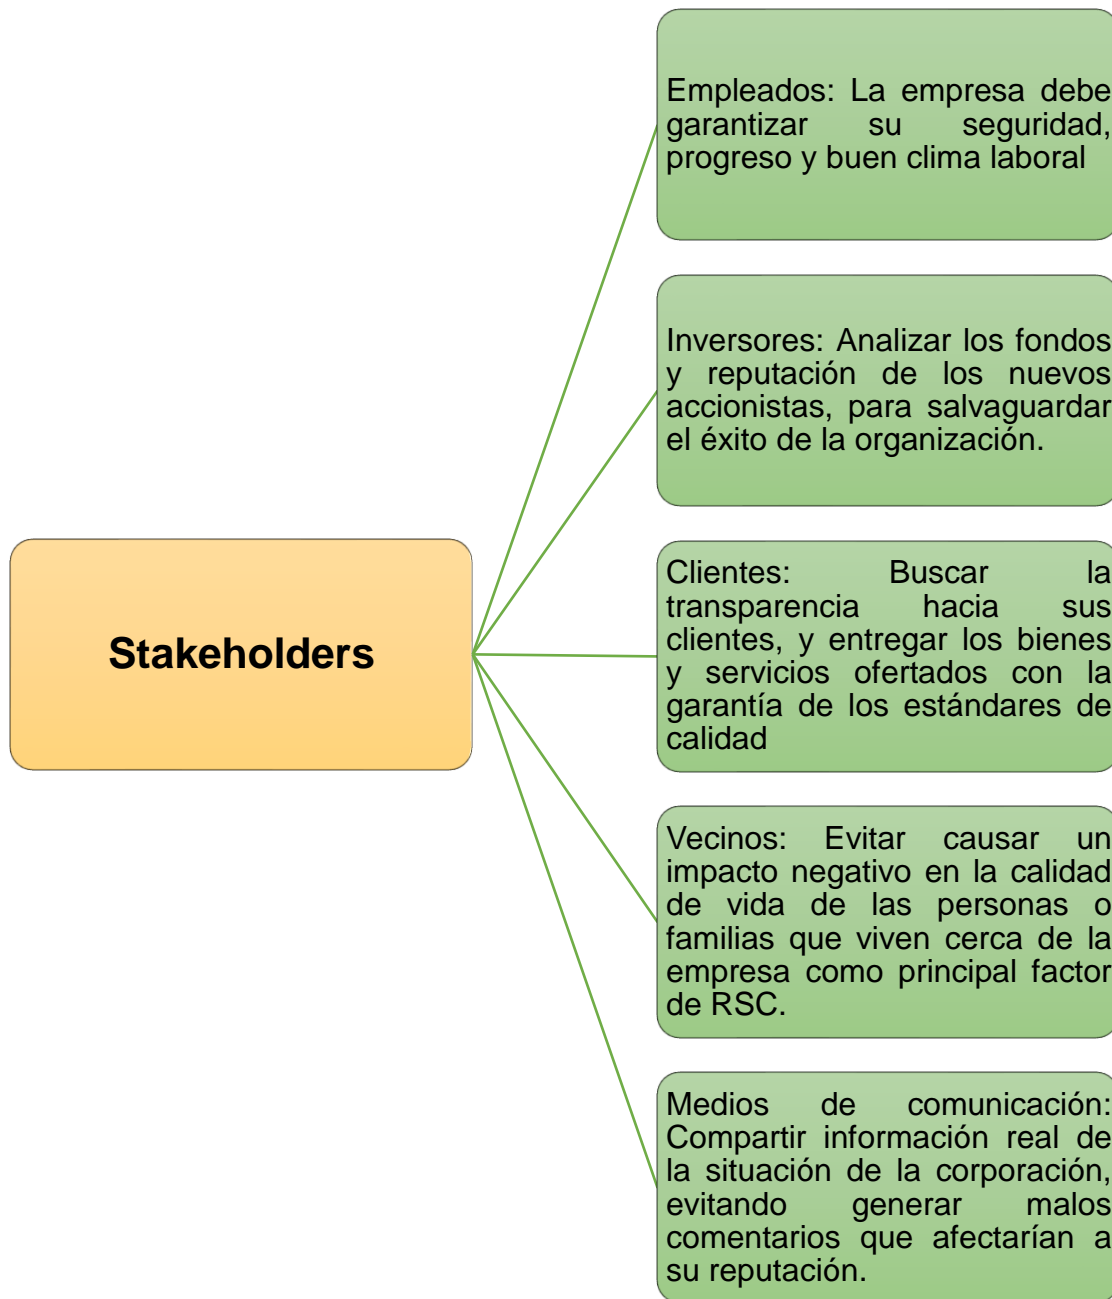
Stakeholders

Empleados: La empresa debe garantizar su seguridad, progreso y buen clima laboral

Inversores: Analizar los fondos y reputación de los nuevos accionistas, para salvaguardar el éxito de la organización.

Clientes: Buscar la transparencia hacia sus clientes, y entregar los bienes y servicios ofertados con la garantía de los estándares de calidad

Vecinos: Evitar causar un impacto negativo en la calidad de vida de las personas o familias que viven cerca de la empresa como principal factor de RSC.

Medios de comunicación: Compartir información real de la situación de la corporación, evitando generar malos comentarios que afectarían a su reputación.